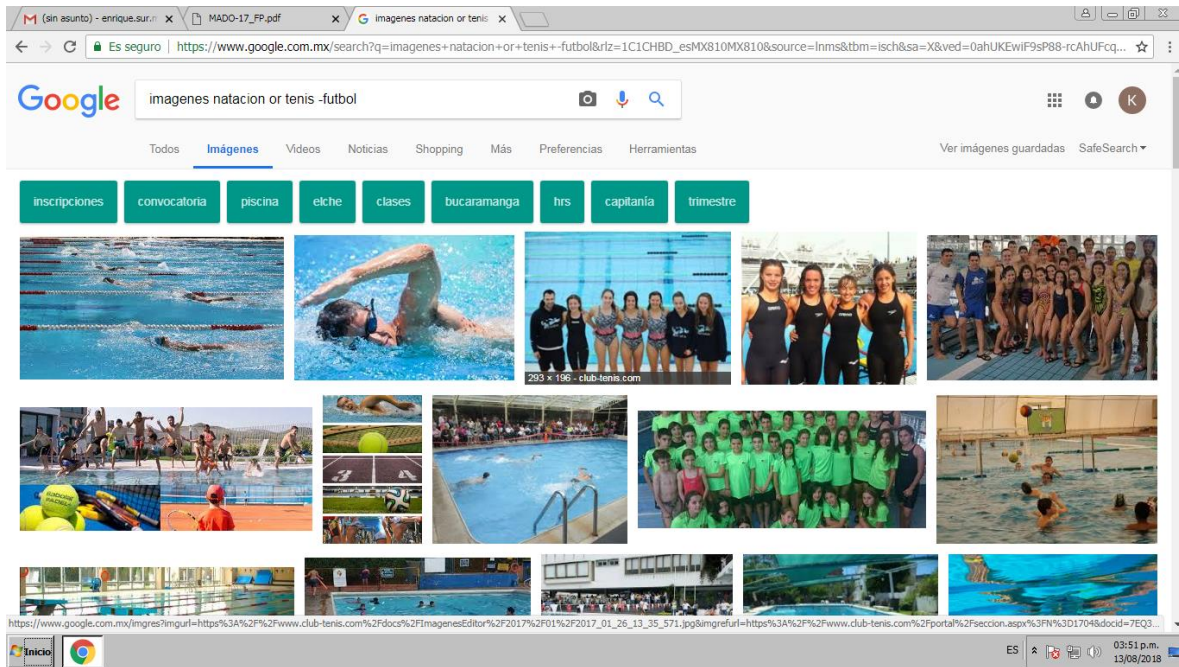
(sin asunto) - enrique.sur.r ×
MADO-17_FP.pdf ×
imagenes natacion or tenis ×

Es seguro | https://www.google.com.mx/search?q=imagenes+natacion+or+tenis+-futbol&rlz=1C1CHBD_esMX810MX810&source=lnms&tbm=isch&sa=X&ved=0ahUKEwiF9sP88-rcAhUFcq...

Google

imagenes natacion or tenis -futbol

Todos Imágenes Videos Noticias Shopping Más Preferencias Herramientas

Ver imágenes guardadas SafeSearch

inscripciones convocatoria piscina elche clases bucaramanga hrs capitanía trimestre

293 × 196 - club-tenis.com

https://www.google.com.mx/imgres?imgurl=https%3A%2F%2Fwww.club-tenis.com%2Fdocs%2FImagenesEditor%2F2017%2F01%2F2017_01_26_13_35_571.jpg&imgrefurl=https%3A%2F%2Fwww.club-tenis.com%2Fportal%2Fseccion.aspx%3FN%3D1704&docid=7EQ3...

Inicio

ES

03:51 p.m.
13/08/2018